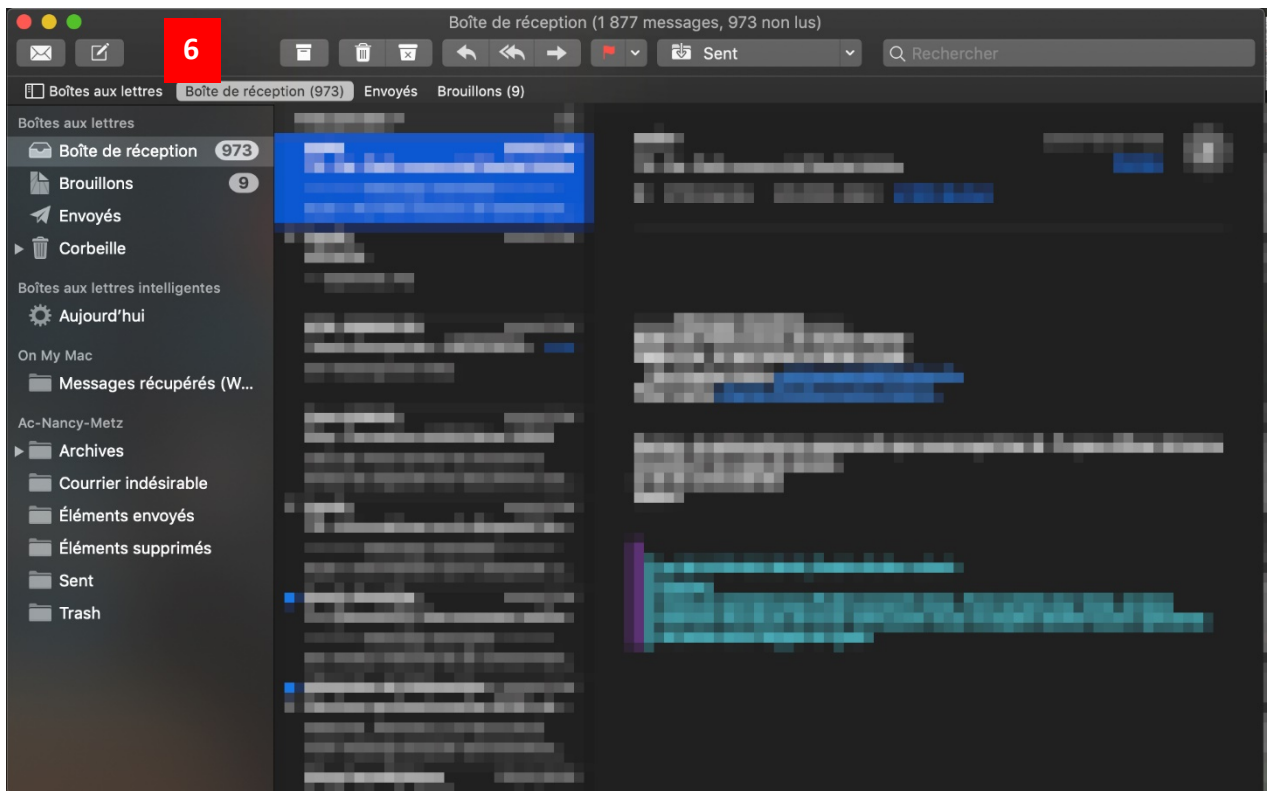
Boîte de réception (1 877 messages, 973 non lus)

6

Sent

Rechercher

Boîtes aux lettres | Boîte de réception (973) | Envoyés | Brouillons (9)

Boîtes aux lettres
Boîte de réception 973
Brouillons 9
Envoyés
Corbeille

Boîtes aux lettres intelligentes
Aujourd'hui

On My Mac
Messages récupérés (W...

Ac-Nancy-Metz
Archives
Courrier indésirable
Éléments envoyés
Éléments supprimés
Sent
Trash